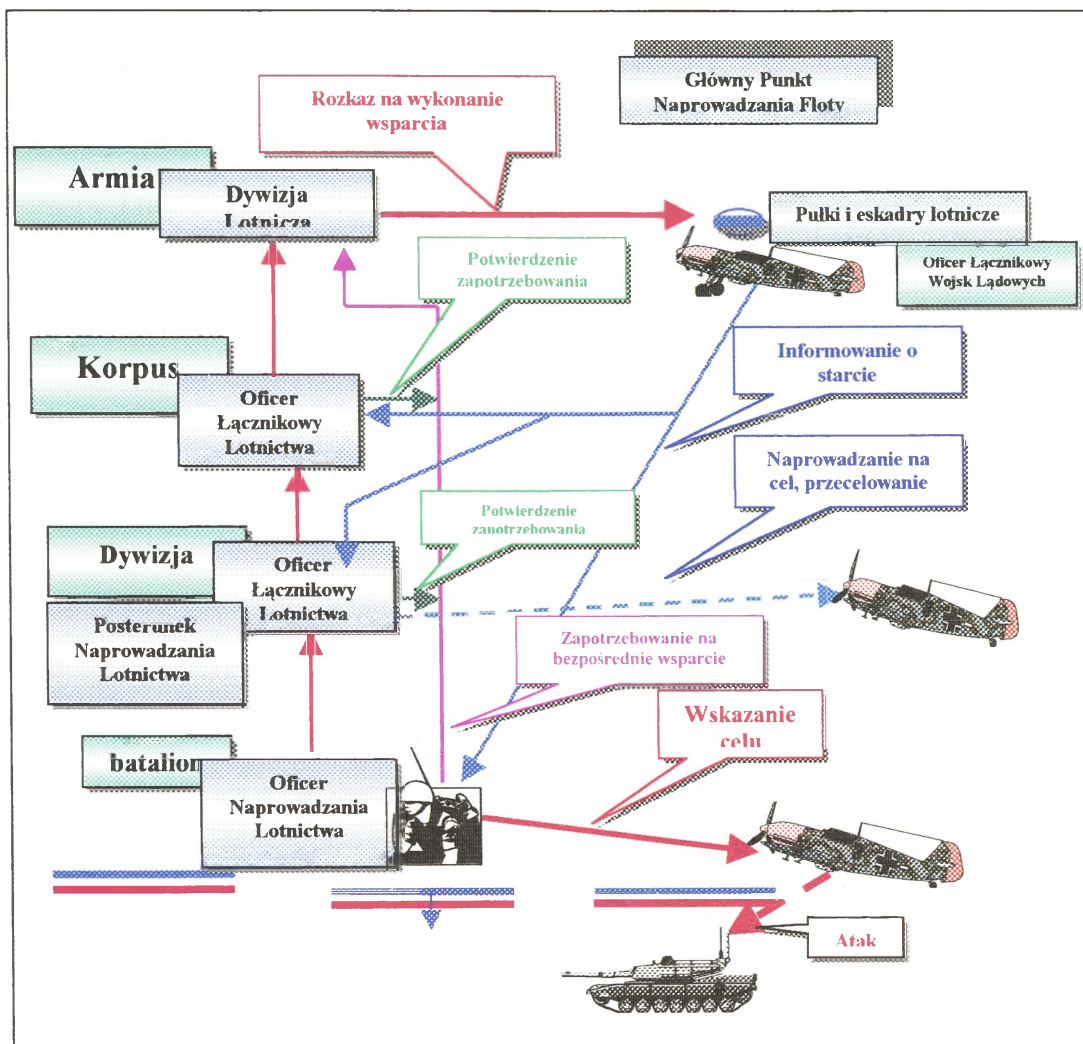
Główny Punkt Naprowadzania Floty

Rozkaz na wykonanie wsparcia

Armia

Dywizja Lotnicza

Pułki i eskadry lotnicze

Oficer Łącznikowy Wojsk Lądowych

Potwierdzenie zapotrzebowania

Korpus

Oficer Łącznikowy Lotnictwa

Informowanie o starcie

Naprowadzanie na cel, przecelowanie

Potwierdzenie zapotrzebowania

Dywizja

Oficer Łącznikowy Lotnictwa

Posterunek Naprowadzania Lotnictwa

Zapotrzebowanie na bezpośrednie wsparcie

Wskazanie celu

batalion

Oficer Naprowadzania Lotnictwa

Atak